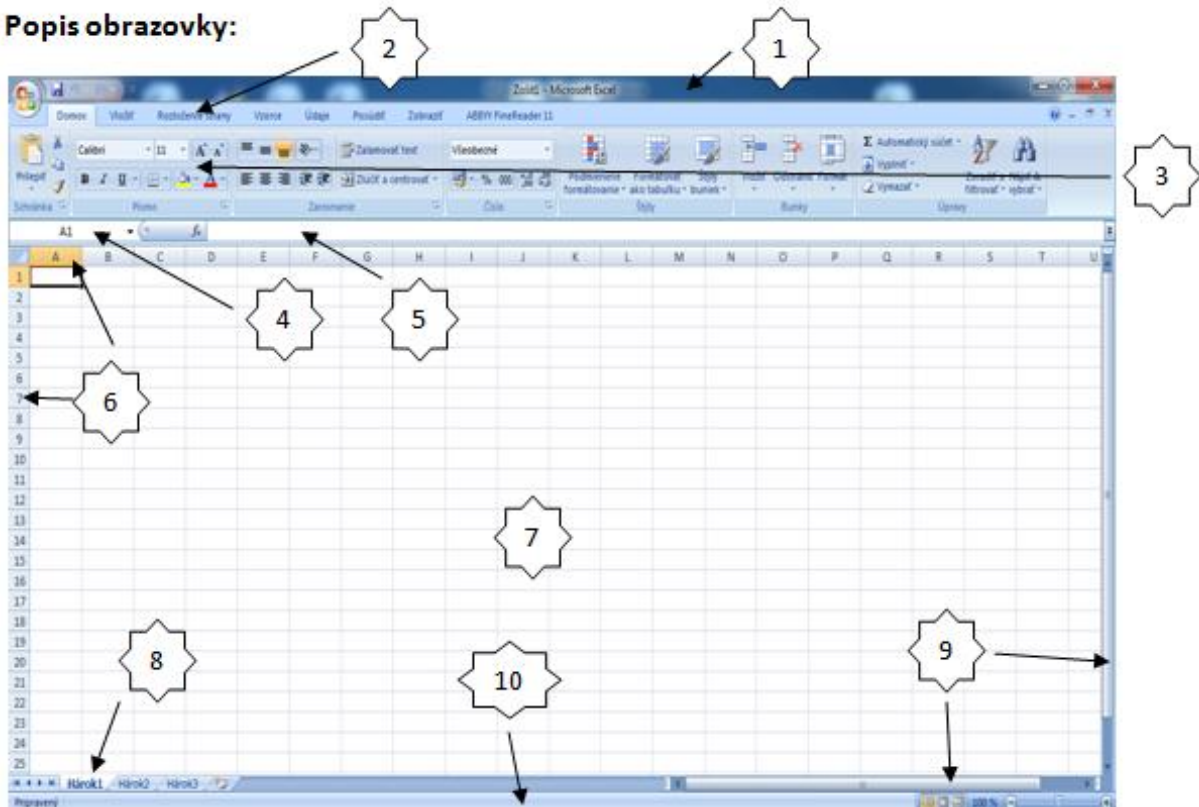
Popis obrazovky:

2

1

Zošit1 - Microsoft Excel

Domov | Vložiť | Rozloženie strany | Vzorce | Údaje | Posúdiť | Zobraziť | ABBYY FineReader 11

Prilepiť | Calibri | 11 | Zalomovať text | Všeobecné | Podmienené formátovanie | Formátovať ako tabuľku | Štýly buniek | Vložiť | Odstrániť | Formát | Automatický súčet | Vyplniť | Vymazať | Zoradiť a filtrovať | Nájsť a vybrať

Zlúčiť a centrovať

Schránka | Písmo | Zarovnanie | Číslo | Štýly | Bunky | Úpravy

3

A1

$f_x$

A B C D E F G H I J K L M N O P Q R S T U

1 2 3 4 5 6 7 8 9 10 11 12 13 14 15 16 17 18 19 20 21 22 23 24 25

4

5

6

7

8

9

10

Hárok1 | Hárok2 | Hárok3

Pripravený

100 %